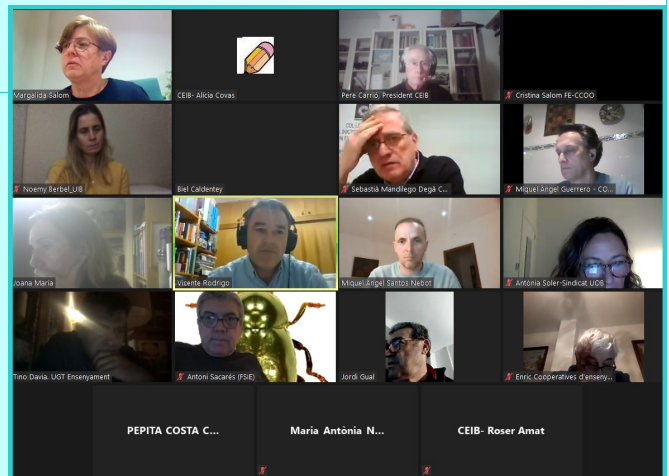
Margalida Salom

CEIB- Alicia Covas

Pere Carrió, President CEIB

Cristina Salom FE-CCOO

Noemy Berbel_UIB

Biel Caldentey

Sebastià Mandilego Degà C...

Miquel Àngel Guerrero - CO...

Joana Maria

Vicente Rodrigo

Miquel Àngel Santos Nebot

Antònia Soler-Sindicat UOB

Tino Davia. UGT Ensenyament

Antoni Sacarés (FSIE)

Jordi Gual

Enric Cooperatives d'ensenya...

PEPITA COSTA C...

Maria Antònia N...

CEIB- Roser Amat